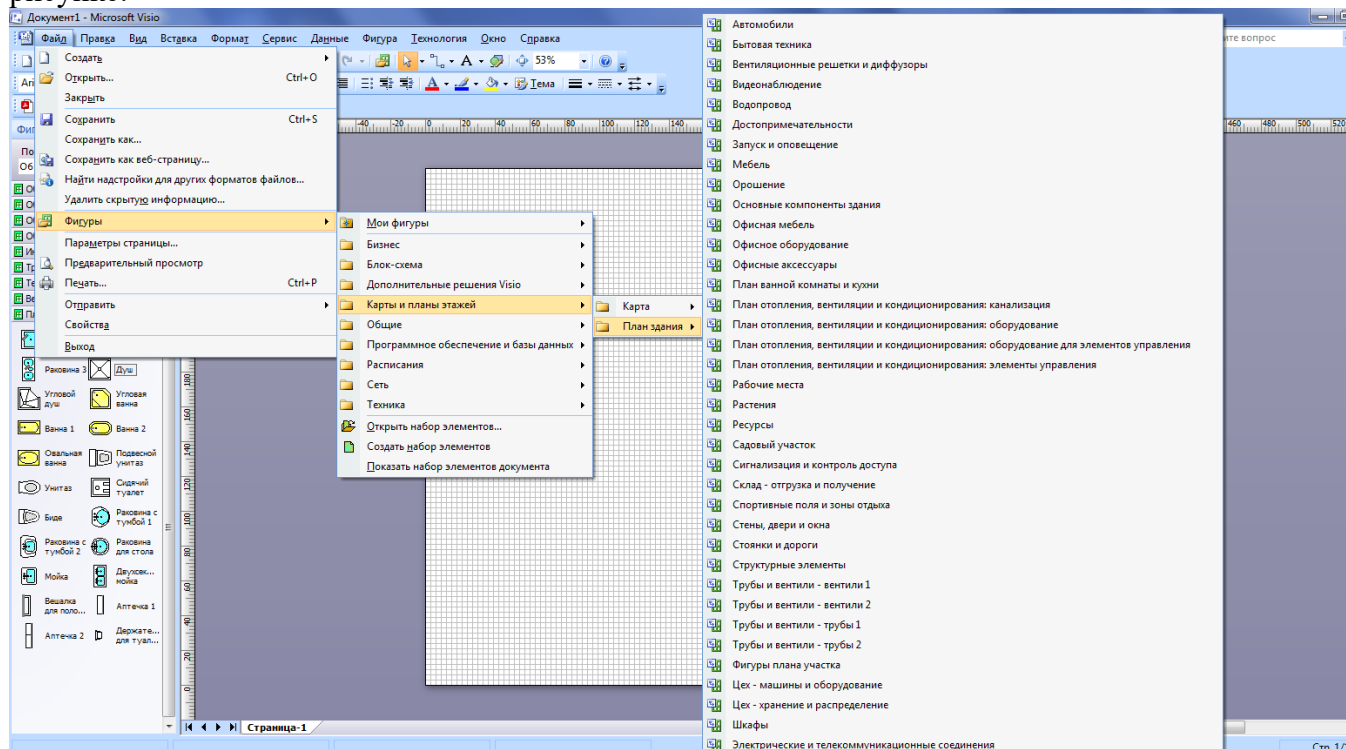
рисунке:

Документ1 - Microsoft Visio

Файл Правка Вид Вставка Формат Сервис Данные Фигура Технология Окно Справка

ите вопрос

53%

Тема

Создать
Открыть... Ctrl+O
Закрыть
Сохранить Ctrl+S
Сохранить как...
Сохранить как веб-страницу...
Найти надстройки для других форматов файлов...
Удалить скрытую информацию...
Фигуры
Параметры страницы...
Предварительный просмотр
Печать... Ctrl+P
Отправить
Свойства
Выход

Мои фигуры
Бизнес
Блок-схема
Дополнительные решения Visio
Карты и планы этажей
Общие
Программное обеспечение и базы данных
Расписания
Сеть
Техника
Открыть набор элементов...
Создать набор элементов
Показать набор элементов документа

Карта
План здания

Автомобили
Бытовая техника
Вентиляционные решетки и диффузоры
Видеонаблюдение
Водопровод
Достопримечательности
Запуск и оповещение
Мебель
Орошение
Основные компоненты здания
Офисная мебель
Офисное оборудование
Офисные аксессуары
План ванной комнаты и кухни
План отопления, вентиляции и кондиционирования: канализация
План отопления, вентиляции и кондиционирования: оборудование
План отопления, вентиляции и кондиционирования: оборудование для элементов управления
План отопления, вентиляции и кондиционирования: элементы управления
Рабочие места
Растения
Ресурсы
Садовый участок
Сигнализация и контроль доступа
Склад - отгрузка и получение
Спортивные поля и зоны отдыха
Стены, двери и окна
Стоянки и дороги
Структурные элементы
Трубы и вентили - вентили 1
Трубы и вентили - вентили 2
Трубы и вентили - трубы 1
Трубы и вентили - трубы 2
Фигуры плана участка
Цех - машины и оборудование
Цех - хранение и распределение
Шкафы
Электрические и телекоммуникационные соединения

Раковина 3 Душ
Угловой душ Угловая ванна
Ванна 1 Ванна 2
Овальная ванна Подвесной унитаз
Унитаз Сидячий туалет
Биде Раковина с тумбой 1
Раковина с тумбой 2 Раковина для стола
Мойка Двухсек... мойка
Вешалка для поло... Аптечка 1
Аптечка 2 Держате... для туал...

Страница-1

Стр. 1/